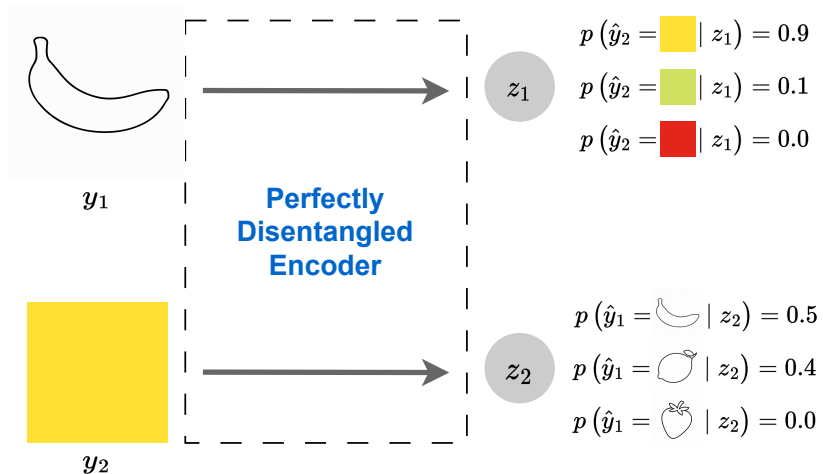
$y_1$

Perfectly Disentangled Encoder

$y_2$

$z_1$

$z_2$

$p\left(\hat{y}_2 = \quad \mid z_1\right) = 0.9$

$p\left(\hat{y}_2 = \quad \mid z_1\right) = 0.1$

$p\left(\hat{y}_2 = \quad \mid z_1\right) = 0.0$

$p\left(\hat{y}_1 = \quad \mid z_2\right) = 0.5$

$p\left(\hat{y}_1 = \quad \mid z_2\right) = 0.4$

$p\left(\hat{y}_1 = \quad \mid z_2\right) = 0.0$